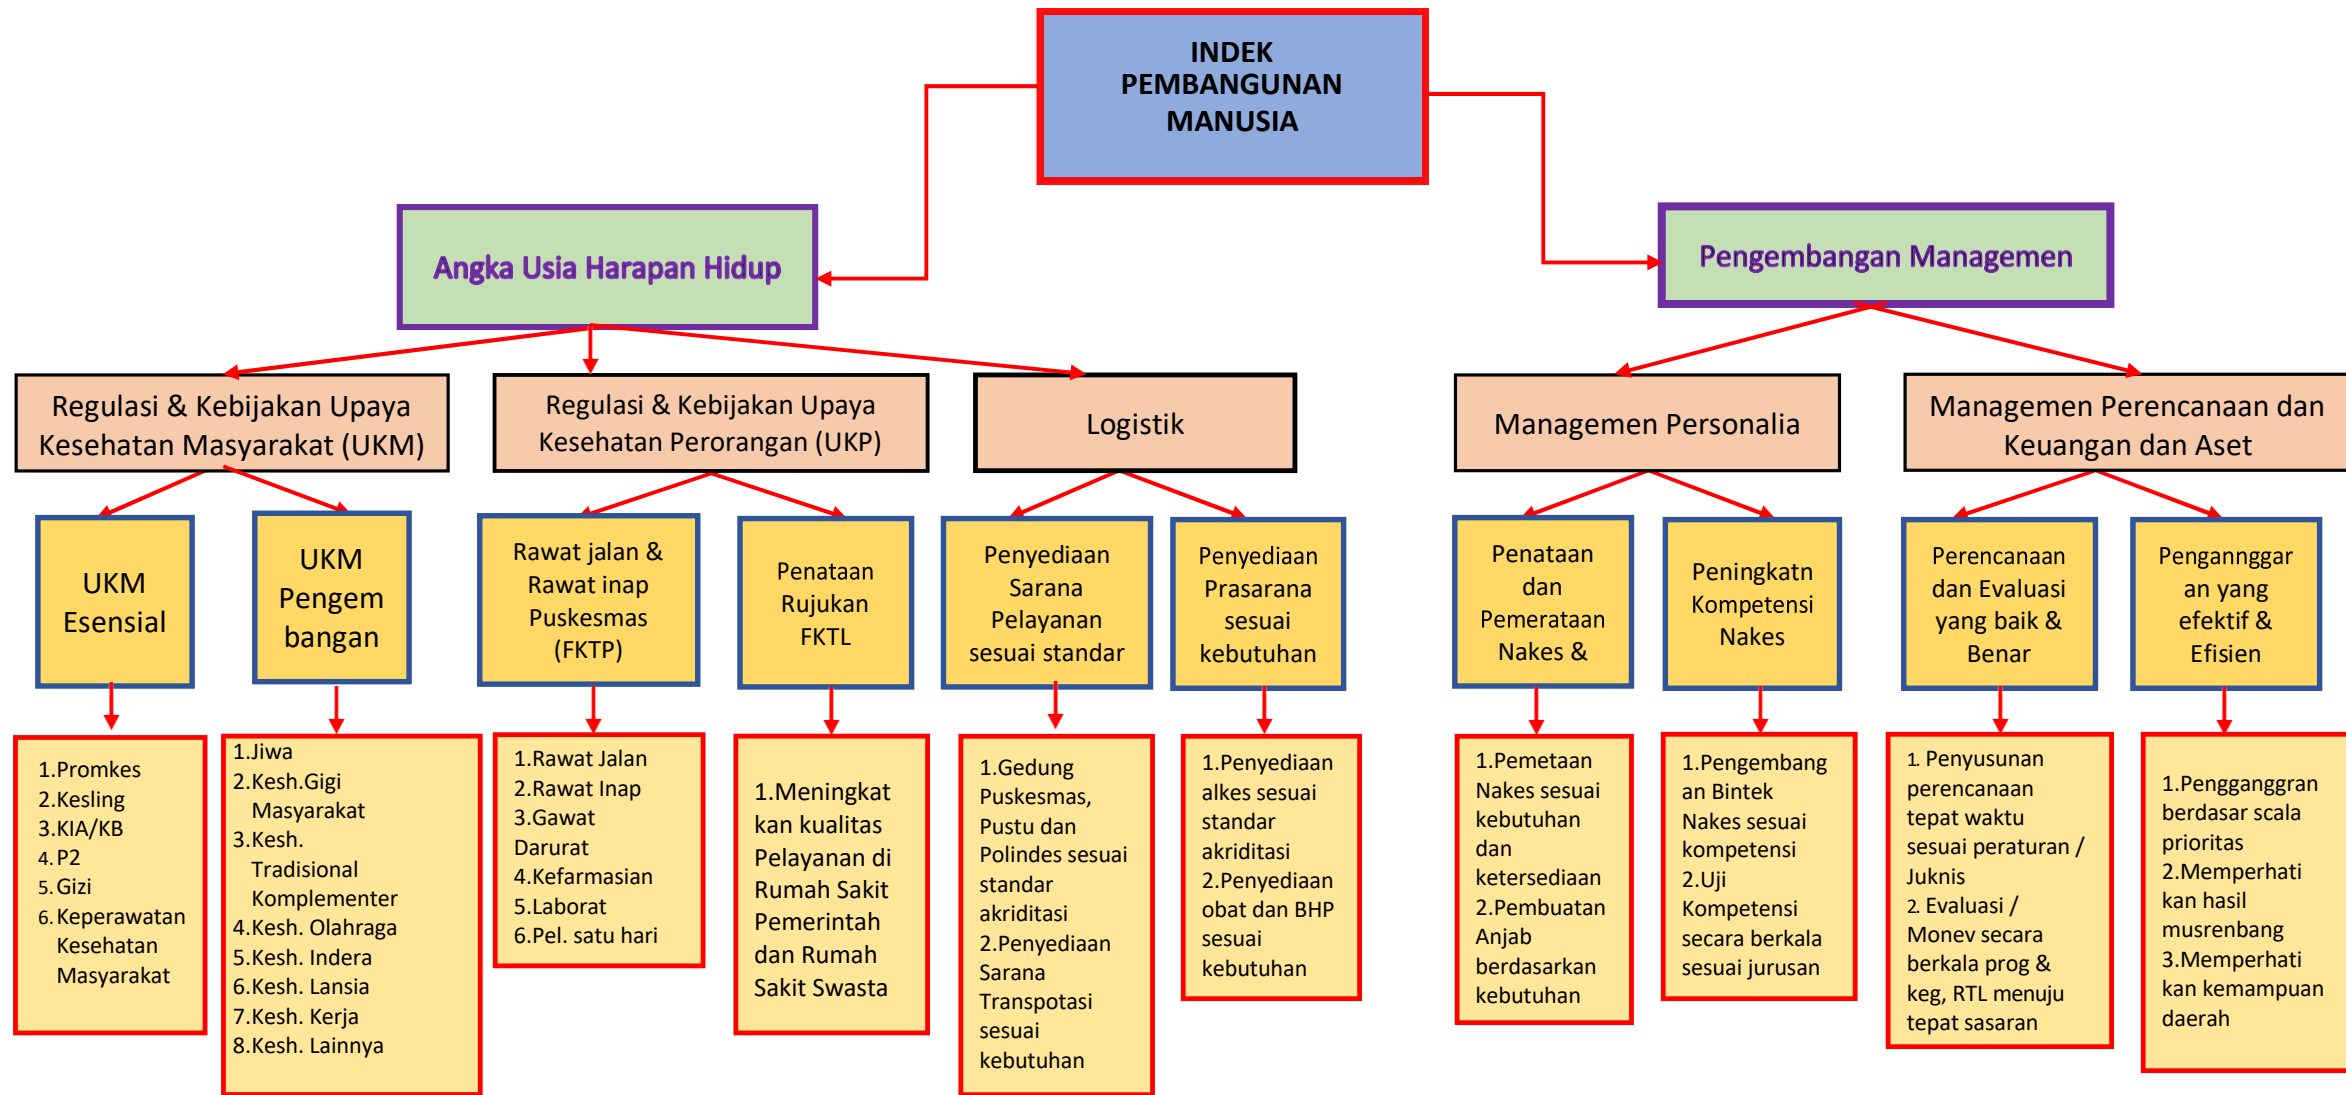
INDEK PEMBANGUNAN MANUSIA

Angka Usia Harapan Hidup

Pengembangan Managemen

Regulasi & Kebijakan Upaya Kesehatan Masyarakat (UKM)

Regulasi & Kebijakan Upaya Kesehatan Perorangan (UKP)

Logistik

Managemen Personalia

Managemen Perencanaan dan Keuangan dan Aset

UKM Esensial

UKM Pengem bangan

Rawat jalan & Rawat inap Puskesmas (FKTP)

Penataan Rujukan FKTL

Penyediaan Sarana Pelayanan sesuai standar

Penyediaan Prasarana sesuai kebutuhan

Penataan dan Pemerataan Nakes &

Peningkatn Kompetensi Nakes

Perencanaan dan Evaluasi yang baik & Benar

Penganggar an yang efektif & Efisien

1.Promkes
2.Kesling
3.KIA/KB
4.P2
5.Gizi
6.Keperawatan Kesehatan Masyarakat

1.Jiwa
2.Kesh.Gigi Masyarakat
3.Kesh. Tradisional Komplementer
4.Kesh. Olahraga
5.Kesh. Indera
6.Kesh. Lansia
7.Kesh. Kerja
8.Kesh. Lainnya

1.Rawat Jalan
2.Rawat Inap
3.Gawat Darurat
4.Kefarmasian
5.Laborat
6.Pel. satu hari

1.Meningkat kan kualitas Pelayanan di Rumah Sakit Pemerintah dan Rumah Sakit Swasta

1.Gedung Puskesmas, Pustu dan Polindes sesuai standar akriditasi
2.Penyediaan Sarana Transpotasi sesuai kebutuhan

1.Penyediaan alkes sesuai standar akriditasi
2.Penyediaan obat dan BHP sesuai kebutuhan

1.Pemetaan Nakes sesuai kebutuhan dan ketersediaan
2.Pembuatan Anjab berdasarkan kebutuhan

1.Pengembang an Bintek Nakes sesuai kompetensi
2.Uji Kompetensi secara berkala sesuai jurusan

1. Penyusunan perencanaan tepat waktu sesuai peraturan / Juknis
2. Evaluasi / Monev secara berkala prog & keg, RTL menuju tepat sasaran

1.Pengganggran berdasar scala prioritas
2.Memperhati kan hasil musrenbang
3.Memperhati kan kemampuan daerah